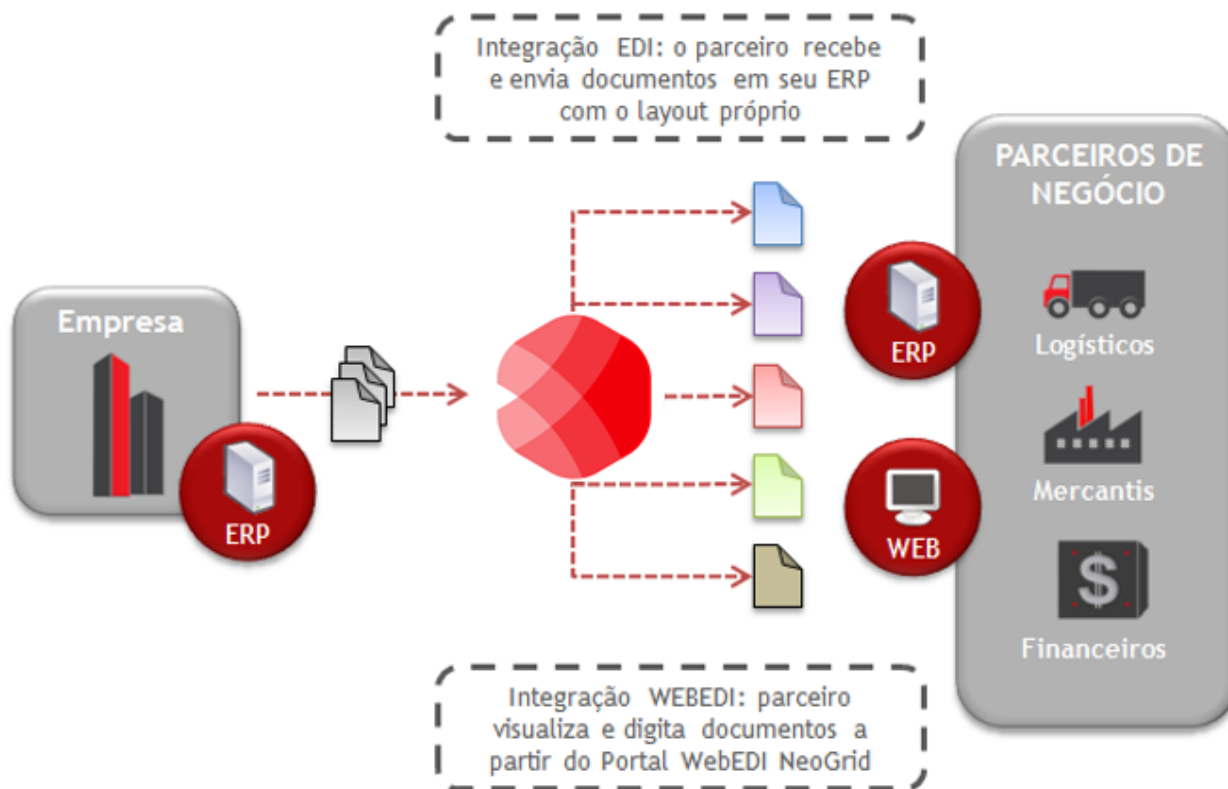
Integração EDI: o parceiro recebe e envia documentos em seu ERP com o layout próprio

Empresa

ERP

PARCEIROS DE NEGÓCIO

ERP

Logísticos

WEB

Mercantis

Financeiros

Integração WEBEDI: parceiro visualiza e digita documentos a partir do Portal WebEDI NeoGrid